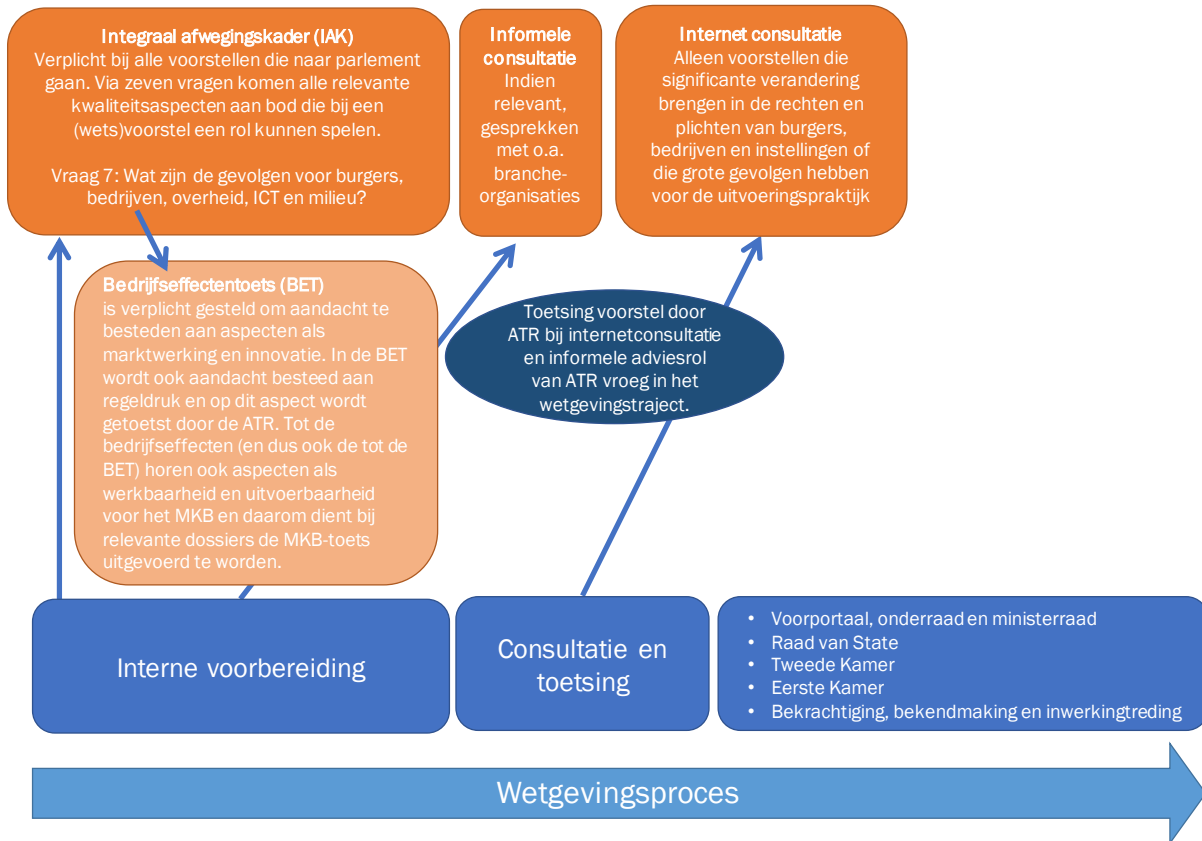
Integraal afwegingskader (IAK)
Verplicht bij alle voorstellen die naar parlement gaan. Via zeven vragen komen alle relevante kwaliteitsaspecten aan bod die bij een (wets)voorstel een rol kunnen spelen.

Vraag 7: Wat zijn de gevolgen voor burgers, bedrijven, overheid, ICT en milieu?

Informele consultatie
Indien relevant, gesprekken met o.a. brancheorganisaties

Internet consultatie
Alleen voorstellen die significante verandering brengen in de rechten en plichten van burgers, bedrijven en instellingen of die grote gevolgen hebben voor de uitvoeringspraktijk

Bedrijfseffectentoets (BET)
is verplicht gesteld om aandacht te besteden aan aspecten als marktwerking en innovatie. In de BET wordt ook aandacht besteed aan regeldruk en op dit aspect wordt getoetst door de ATR. Tot de bedrijfseffecten (en dus ook de tot de BET) horen ook aspecten als werkbaarheid en uitvoerbaarheid voor het MKB en daarom dient bij relevante dossiers de MKB-toets uitgevoerd te worden.

Toetsing voorstel door ATR bij internetconsultatie en informele adviesrol van ATR vroeg in het wetgevingstraject.

Interne voorbereiding

Consultatie en toetsing

• Voorportaal, onderraad en ministerraad
• Raad van State
• Tweede Kamer
• Eerste Kamer
• Bekrachtiging, bekendmaking en inwerkingtreding

Wetgevingsproces